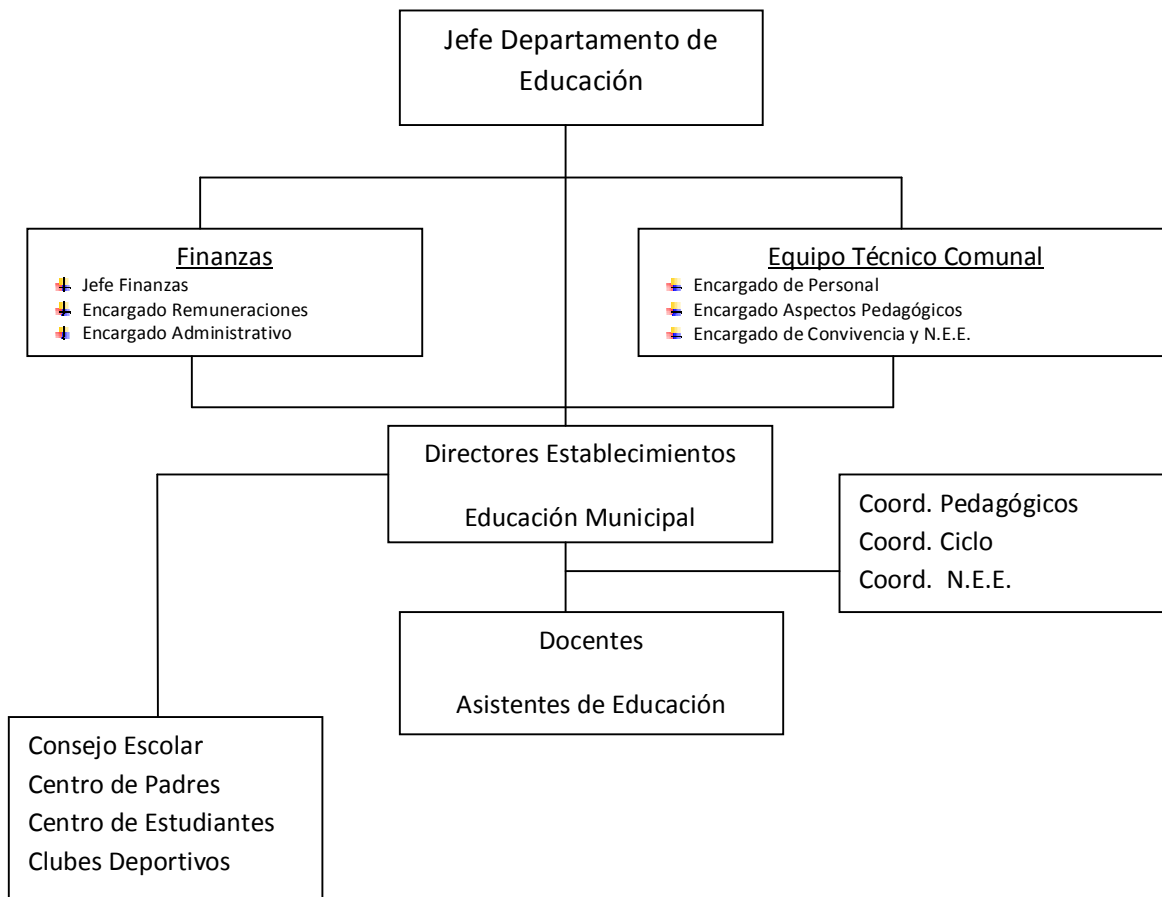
Jefe Departamento de Educación

Finanzas
- Jefe Finanzas
- Encargado Remuneraciones
- Encargado Administrativo

Equipo Técnico Comunal
- Encargado de Personal
- Encargado Aspectos Pedagógicos
- Encargado de Convivencia y N.E.E.

Directores Establecimientos

Educación Municipal

Coord. Pedagógicos
Coord. Ciclo
Coord. N.E.E.

Docentes

Asistentes de Educación

Consejo Escolar
Centro de Padres
Centro de Estudiantes
Clubes Deportivos